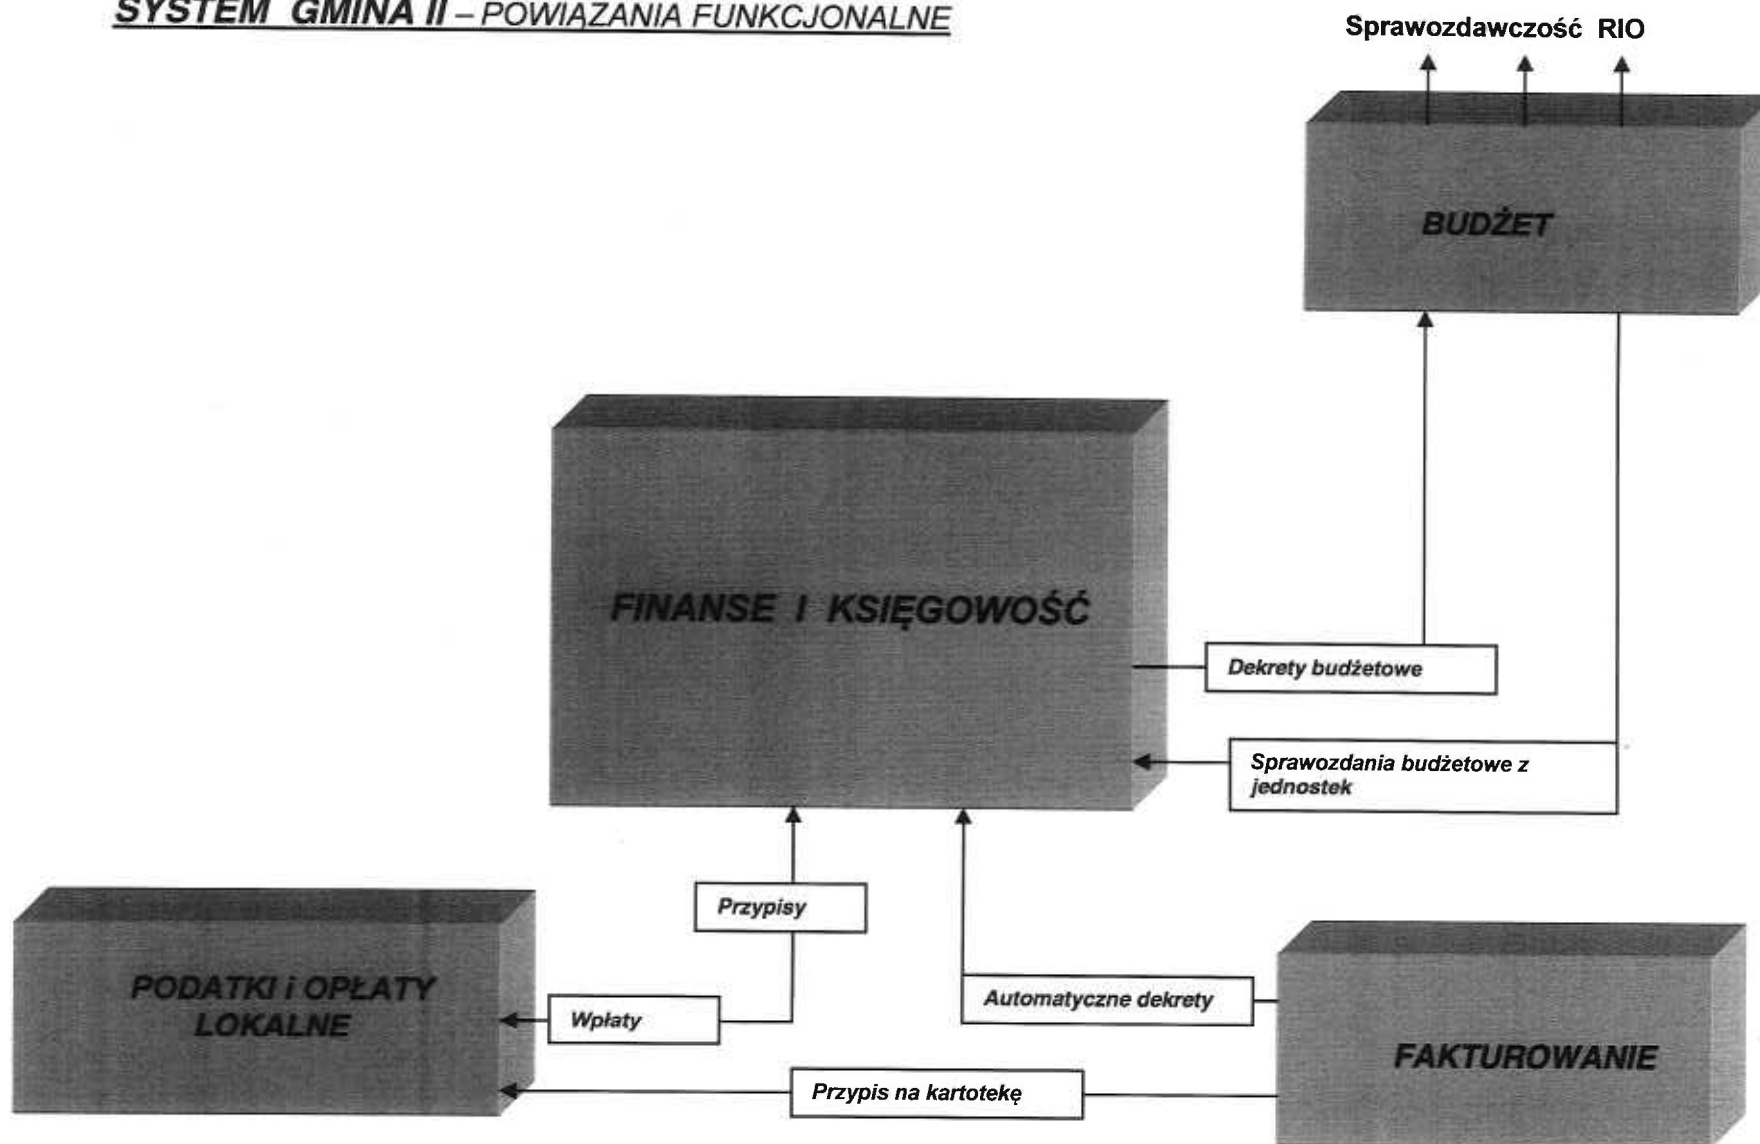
SYSTEM GMINA II – POWIĄZANIA FUNKCJONALNE

Sprawozdawczość RIO

BUDŻET

FINANSE I KSIĘGOWOŚĆ

Dekrety budżetowe

Sprawozdania budżetowe z jednostek

Przypisy

PODATKI i OPŁATY LOKALNE

Wpłaty

Automatyczne dekrety

FAKTUROWANIE

Przypis na kartotekę